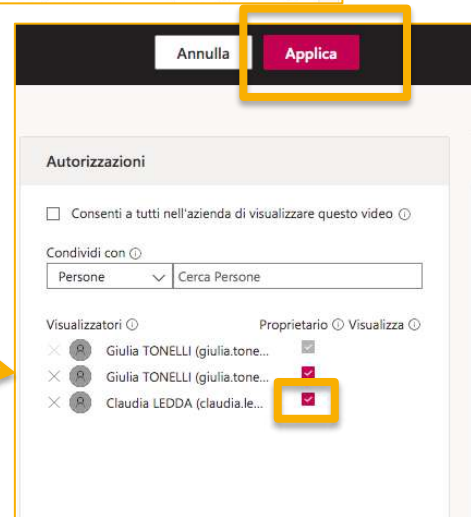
Annulla
Applica

Autorizzazioni

Consenti a tutti nell'azienda di visualizzare questo video ⓘ

Condividi con ⓘ
Persone
Cerca Persone

Visualizzatori ⓘ
Proprietario ⓘ Visualizza ⓘ
Giulia TONELLI (giulia.tone...
Giulia TONELLI (giulia.tone...
Claudia LEDDA (claudia.le...